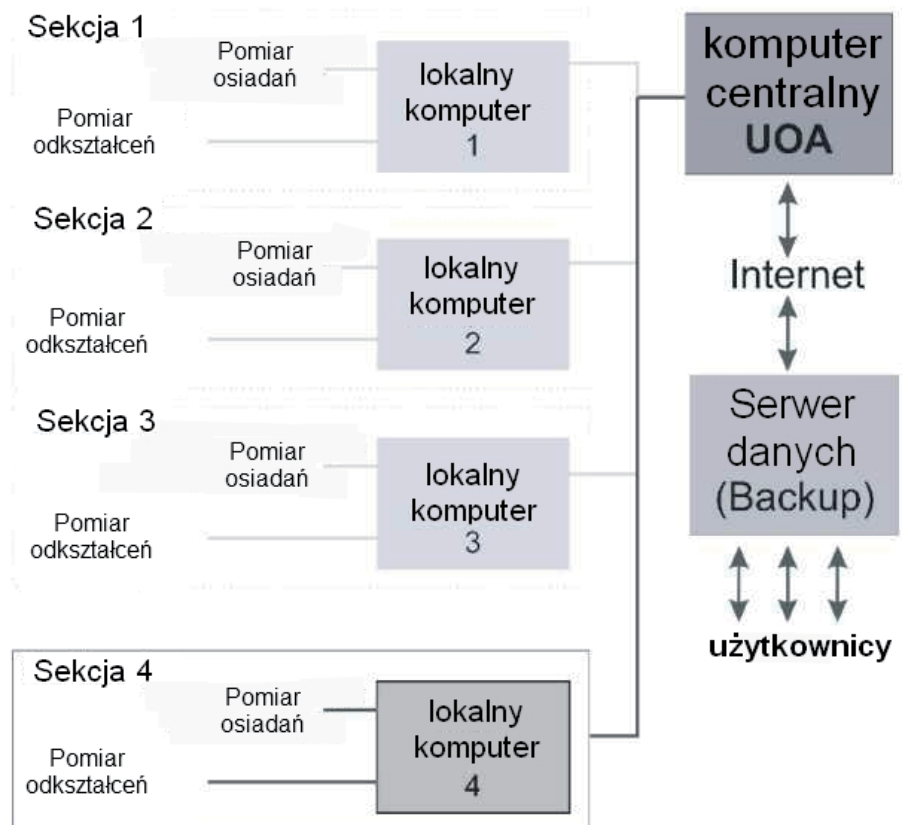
Sekcja 1

Pomiar osiadań

Pomiar odkształceń

lokalny komputer 1

komputer centralny UOA

Sekcja 2

Pomiar osiadań

Pomiar odkształceń

lokalny komputer 2

Internet

Sekcja 3

Pomiar osiadań

Pomiar odkształceń

lokalny komputer 3

Serwer danych (Backup)

użytkownicy

Sekcja 4

Pomiar osiadań

Pomiar odkształceń

lokalny komputer 4